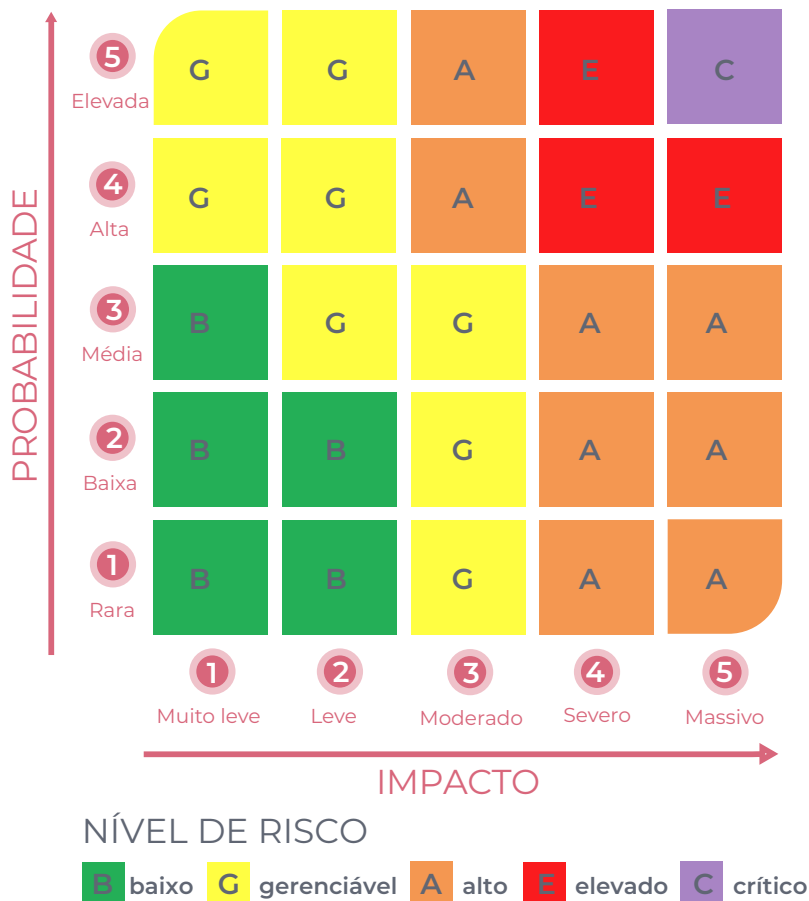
PROBABILIDADE

| | | | | | |
|---|---|---|---|---|---|
| 5 Elevada | G | G | A | E | C |
| 4 Alta | G | G | A | E | E |
| 3 Média | B | G | G | A | A |
| 2 Baixa | B | B | G | A | A |
| 1 Rara | B | B | G | A | A |
| | 1 Muito leve | 2 Leve | 3 Moderado | 4 Severo | 5 Massivo |

IMPACTO

NÍVEL DE RISCO

B baixo G gerenciável A alto E elevado C crítico